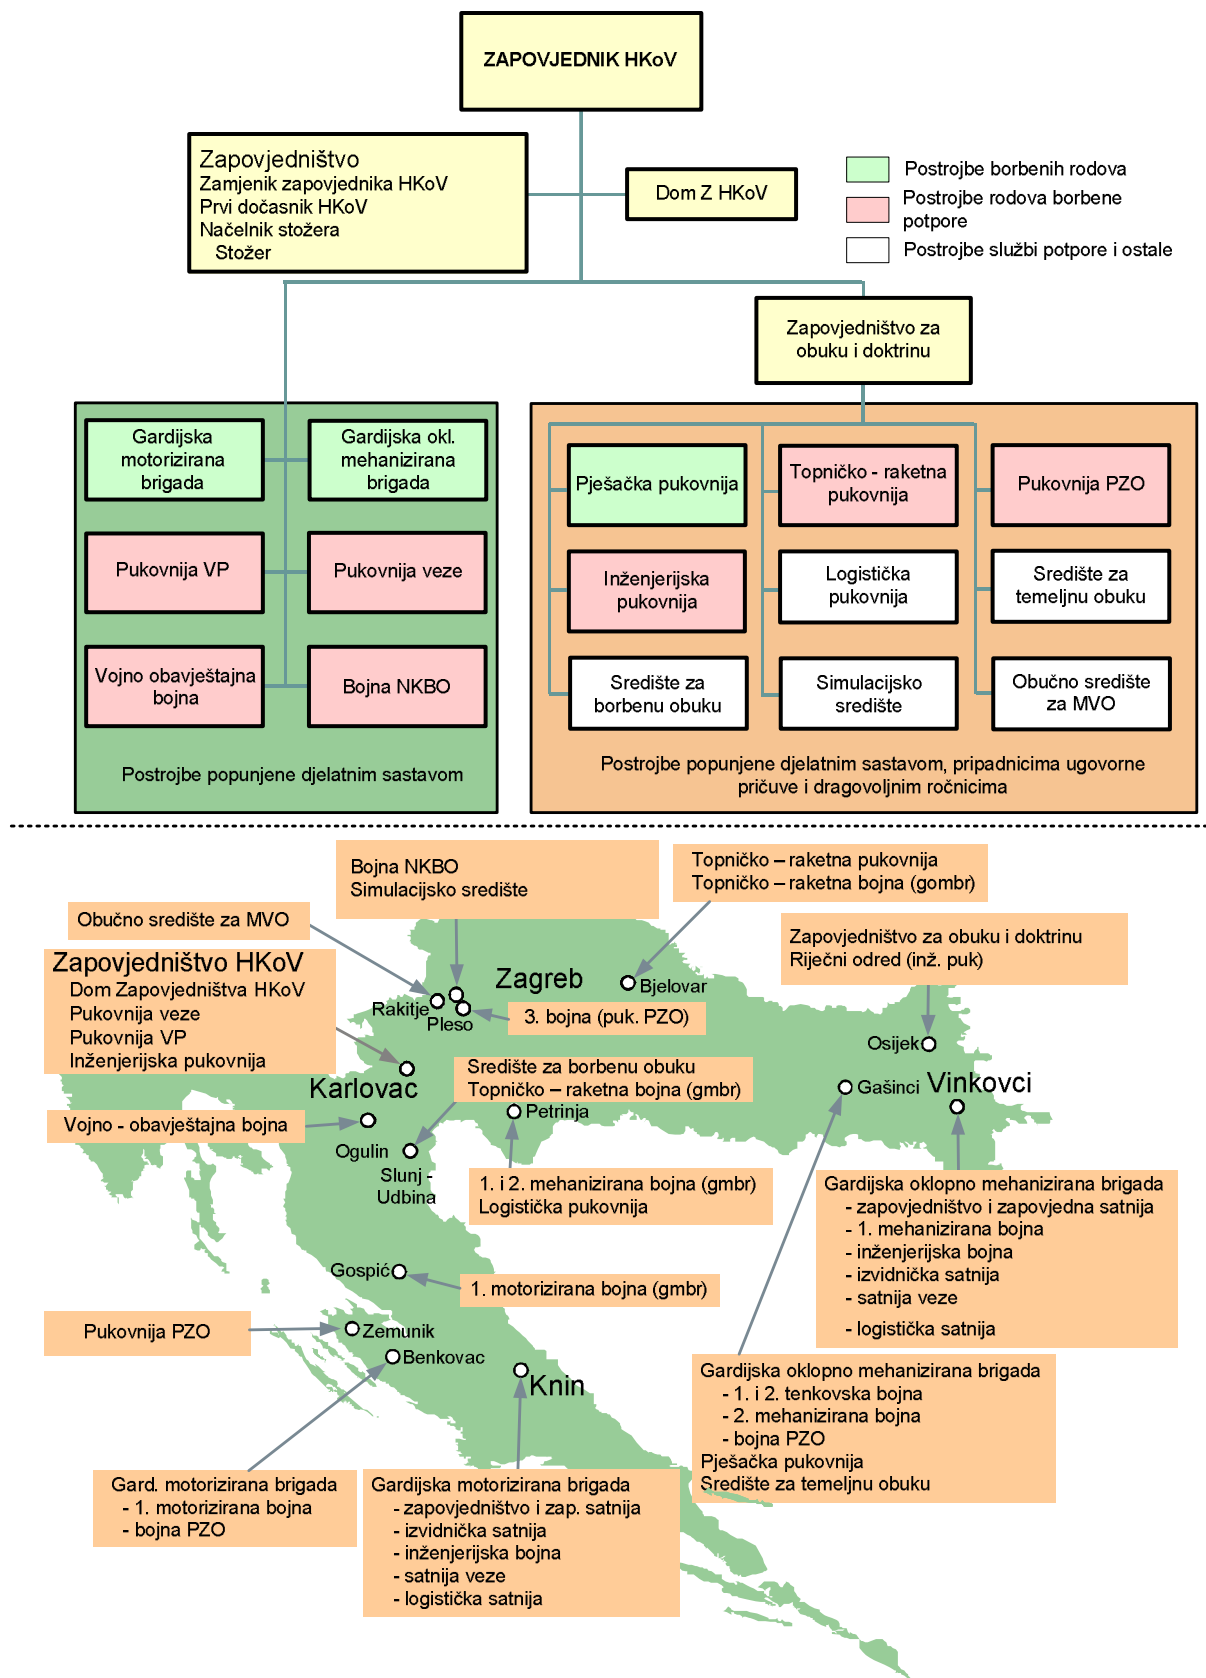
ZAPOVJEDNIK HKoV

Zapovjedništvo
Zamjenik zapovjednika HKoV
Prvi dočasnik HKoV
Načelnik stožera
Stožer

Dom Z HKoV

Postrojbe borbenih rodova
Postrojbe rodova borbene potpore
Postrojbe službi potpore i ostale

Zapovjedništvo za obuku i doktrinu

Gardijska motorizirana brigada
Gardijska okl. mehanizirana brigada
Pukovnija VP
Pukovnija veze
Vojno obavještajna bojna
Bojna NKBO
Postrojbe popunjene djelatnim sastavom

Pješačka pukovnija
Topničko - raketna pukovnija
Pukovnija PZO
Inženjerijska pukovnija
Logistička pukovnija
Središte za temeljnu obuku
Središte za borbenu obuku
Simulacijsko središte
Obučno središte za MVO
Postrojbe popunjene djelatnim sastavom, pripadnicima ugovorne pričuve i dragovoljnim ročnicima

Bojna NKBO
Simulacijsko središte

Topničko – raketna pukovnija
Topničko – raketna bojna (gombr)

Obučno središte za MVO

Zapovjedništvo za obuku i doktrinu
Riječni odred (inž. puk)

Zapovjedništvo HKoV
Dom Zapovjedništva HKoV
Pukovnija veze
Pukovnija VP
Inženjerijska pukovnija

Zagreb
Bjelovar
Rakitje
Pleso
3. bojna (puk. PZO)
Osijek
Karlovac
Središte za borbenu obuku
Topničko – raketna bojna (gmbr)
Gašinci
Vinkovci
Vojno - obavještajna bojna
Petrinja
Ogulin
Slunj - Udbina
1. i 2. mehanizirana bojna (gmbr)
Logistička pukovnija

Gardijska oklopno mehanizirana brigada
- zapovjedništvo i zapovjedna satnija
- 1. mehanizirana bojna
- inženjerijska bojna
- izvidnička satnija
- satnija veze
- logistička satnija

Gospić
1. motorizirana bojna (gmbr)
Pukovnija PZO
Zemunik
Benkovac
Knin

Gardijska oklopno mehanizirana brigada
- 1. i 2. tenkovska bojna
- 2. mehanizirana bojna
- bojna PZO
Pješačka pukovnija
Središte za temeljnu obuku

Gard. motorizirana brigada
- 1. motorizirana bojna
- bojna PZO

Gardijska motorizirana brigada
- zapovjedništvo i zap. satnija
- izvidnička satnija
- inženjerijska bojna
- satnija veze
- logistička satnija